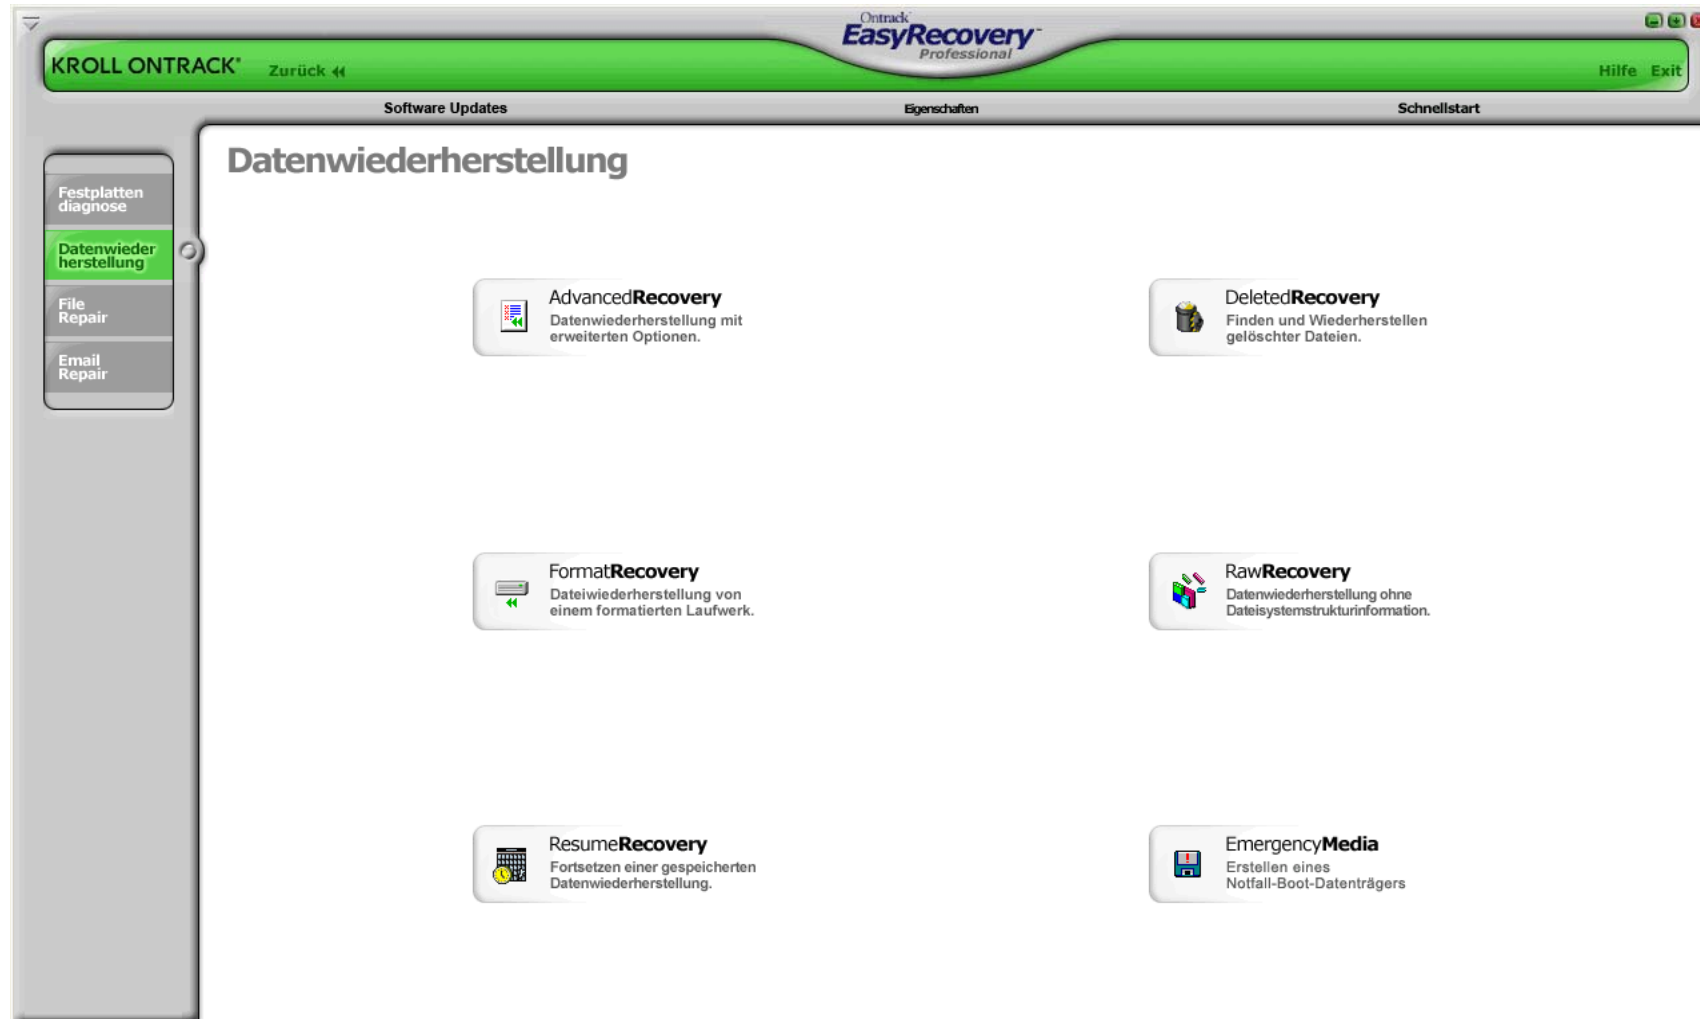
Ontrack EasyRecovery Professional

KROLL ONTRACK® Zurück

Hilfe Exit

Software Updates Eigenschaften Schnellstart

Festplatten diagnose

Datenwieder herstellung

File Repair

Email Repair

Datenwiederherstellung

AdvancedRecovery
Datenwiederherstellung mit erweiterten Optionen.

DeletedRecovery
Finden und Wiederherstellen gelöschter Dateien.

FormatRecovery
Dateiwiederherstellung von einem formatierten Laufwerk.

RawRecovery
Datenwiederherstellung ohne Dateisystemstrukturinformation.

ResumeRecovery
Fortsetzen einer gespeicherten Datenwiederherstellung.

EmergencyMedia
Erstellen eines Notfall-Boot-Datenträgers